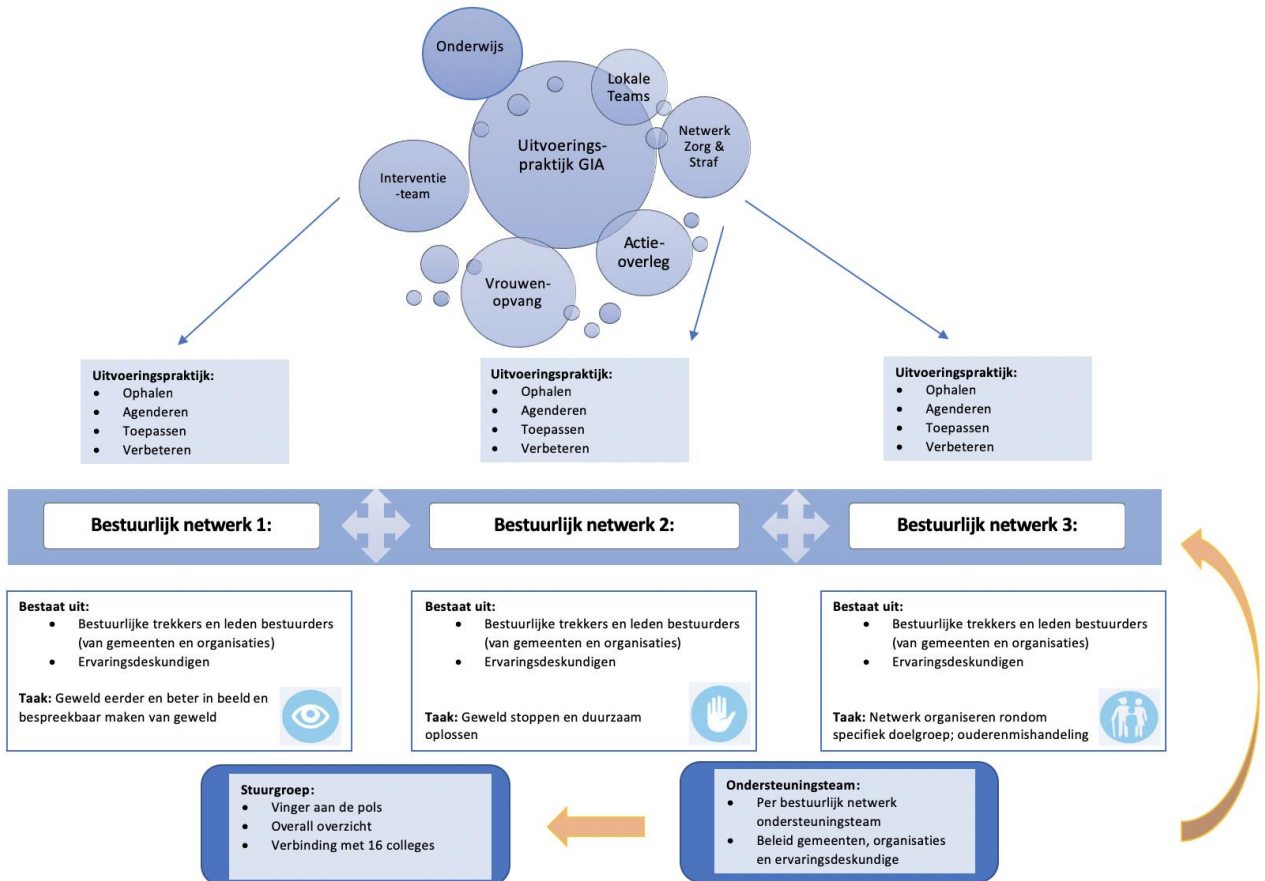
Onderwijs

Lokale Teams

Uitvoerings-praktijk GIA

Netwerk Zorg & Straf

Interventie-team

Actie-overleg

Vrouwen-opvang

**Uitvoeringspraktijk:**
- Ophalen
- Agenderen
- Toepassen
- Verbeteren

**Uitvoeringspraktijk:**
- Ophalen
- Agenderen
- Toepassen
- Verbeteren

**Uitvoeringspraktijk:**
- Ophalen
- Agenderen
- Toepassen
- Verbeteren

**Bestuurlijk netwerk 1:**

**Bestuurlijk netwerk 2:**

**Bestuurlijk netwerk 3:**

**Bestaat uit:**
- Bestuurlijke trekkers en leden bestuurders (van gemeenten en organisaties)
- Ervaringsdeskundigen

**Taak:** Geweld eerder en beter in beeld en bespreekbaar maken van geweld

**Bestaat uit:**
- Bestuurlijke trekkers en leden bestuurders (van gemeenten en organisaties)
- Ervaringsdeskundigen

**Taak:** Geweld stoppen en duurzaam oplossen

**Bestaat uit:**
- Bestuurlijke trekkers en leden bestuurders (van gemeenten en organisaties)
- Ervaringsdeskundigen

**Taak:** Netwerk organiseren rondom specifiek doelgroep; ouderenmishandeling

**Stuurgroep:**
- Vinger aan de pols
- Overall overzicht
- Verbinding met 16 colleges

**Ondersteuningsteam:**
- Per bestuurlijk netwerk ondersteuningsteam
- Beleid gemeenten, organisaties en ervaringsdeskundige